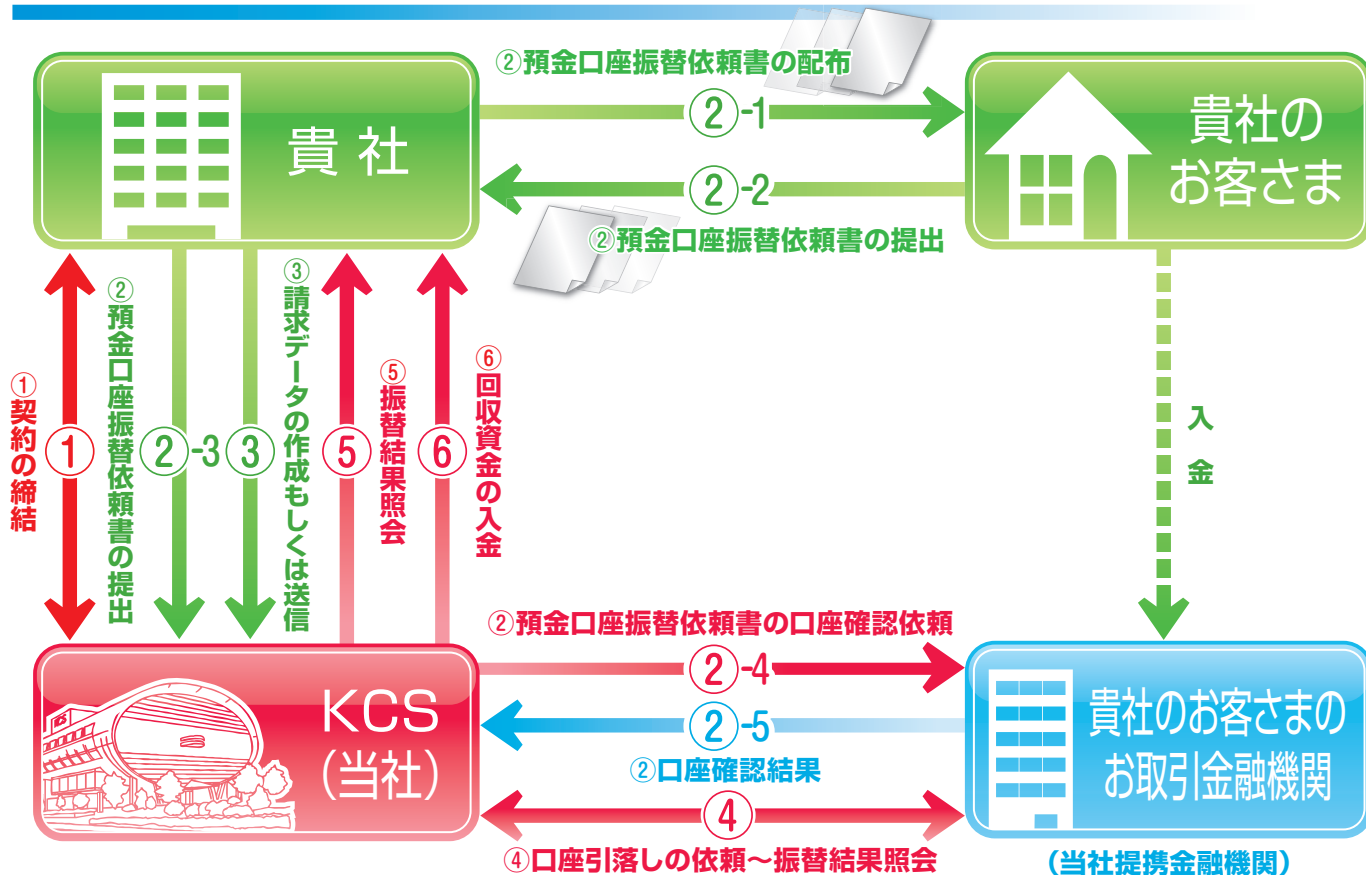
貴社

②預金口座振替依頼書の配布

②-1

②-2

②預金口座振替依頼書の提出

貴社のお客さま

①契約の締結

①

②預金口座振替依頼書の提出

②-3

③

③請求データの作成もしくは送信

⑤

⑤振替結果照会

⑥

⑥回収資金の入金

入金

②預金口座振替依頼書の口座確認依頼

②-4

②-5

②口座確認結果

④

④口座引落しの依頼～振替結果照会

KCS（当社）

貴社のお客さまのお取引金融機関

（当社提携金融機関）